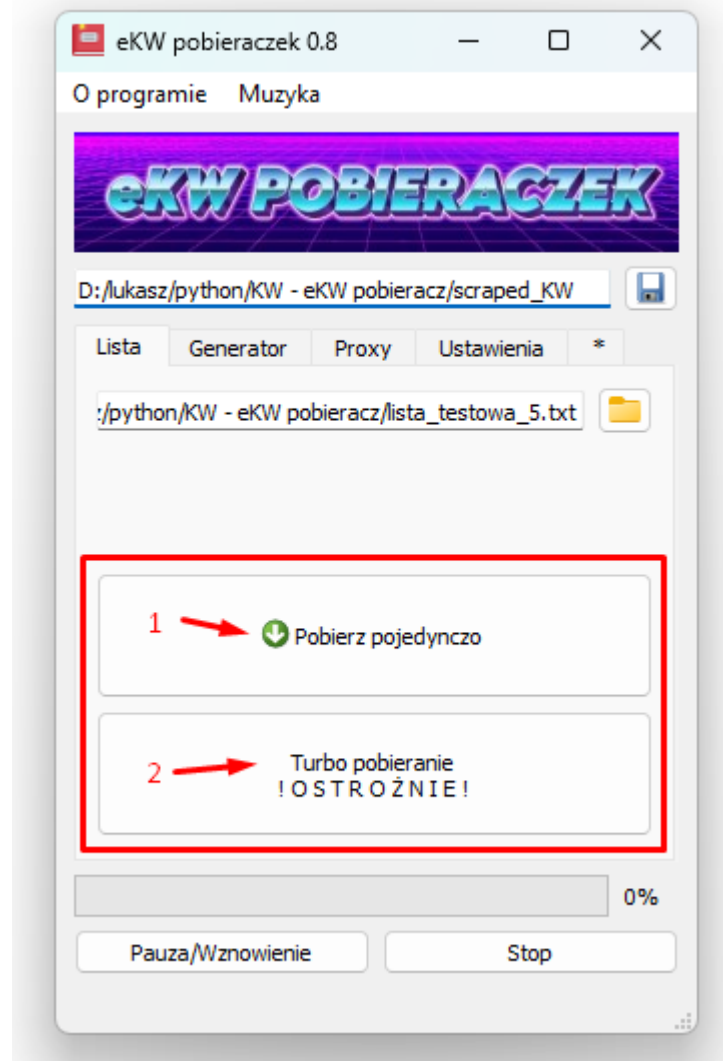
eKW pobieraczek 0.8

O programie Muzyka

eKW POBIERACZEK

D:/lukasz/python/KW - eKW pobieracz/scraped_KW

Lista Generator Proxy Ustawienia *

:/python/KW - eKW pobieracz/lista_testowa_5.txt

1 Pobierz pojedynczo

2 Turbo pobieranie
! O S T R O Ż N I E !

0%

Pauza/Wznowienie Stop